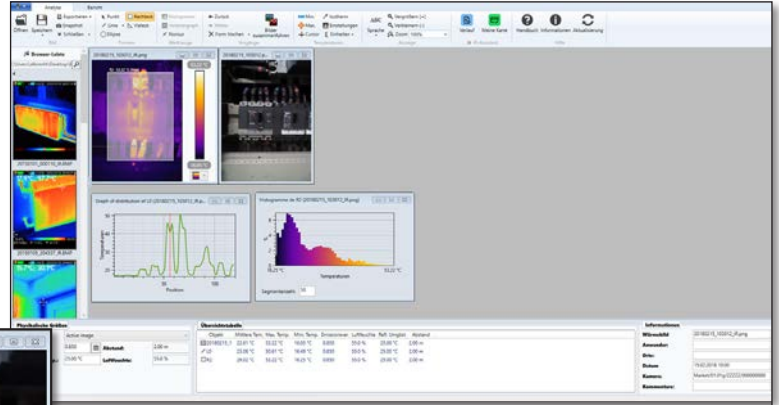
Analyse Bericht

Öffnen Speichern Exportieren Snapshot Schließen Punkt Linie Ellipse Rechteck Polygon Kontur Zurück Vorwärts Form löschen Bilder zusammenführen Min. Max. Cursor Isotherm Einstellungen Einheiten Sprache Vergrößern Verkleinern Zoom Verlauf Meine Karte Handbuch Informationen Aktualisierung

Browser Galerie

Graph of distribution of L1 (20180215_103012_IR.png)

Temperature

Position

Histogramme de R2 (20180215_103012_IR.png)

Temperature

Segmentanzahl: 50

Physikalische Größe

Abstand: 2.00 m

Luftfeuchte: 50.0 %

Überssichtstabelle

| Objekt | Mittlere Tem. | Max. Temp. | Min. Temp. | Emissionsw. | Luftfeuchte | Refl. Umgbt. | Abstand |
|---|---|---|---|---|---|---|---|
| 20180215_1 | 22.61 °C | 53.22 °C | 19.00 °C | 0.950 | 50.0 % | 23.00 °C | 2.00 m |
| L1 | 23.06 °C | 30.41 °C | 18.48 °C | 0.950 | 50.0 % | 23.00 °C | 2.00 m |
| R2 | 28.02 °C | 53.22 °C | 19.23 °C | 0.950 | 50.0 % | 23.00 °C | 2.00 m |

Informationen

Wärmebild 20180215_103012_IR.png

Anmerkung:

Ort:

Datum: 15.02.2018 10:30

Kamera:

Kommentare: